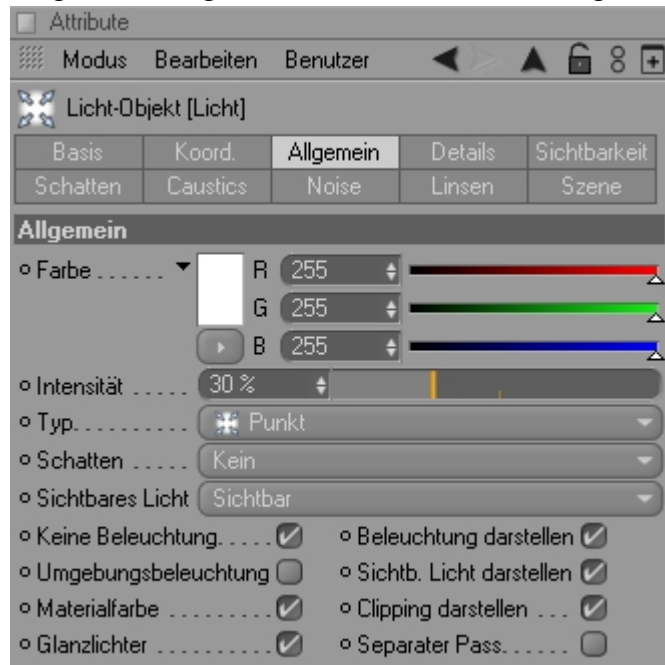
Attribute

Modus Bearbeiten Benutzer

Licht-Objekt [Licht]

| Basis | Koord. | Allgemein | Details | Sichtbarkeit |
|---|---|---|---|---|
| Schatten | Caustics | Noise | Linsen | Szene |

Allgemein

Farbe . . . . . . R 255
G 255
B 255

Intensität . . . . . 30 %

Typ. . . . . . . . . . Punkt

Schatten . . . . . Kein

Sichtbares Licht Sichtbar

Keine Beleuchtung. . . . . ✓ Beleuchtung darstellen ✓

Umgebungsbeleuchtung Sichtb. Licht darstellen ✓

Materialfarbe . . . . . . . . . ✓ Clipping darstellen . . . ✓

Glanzlichter . . . . . . . . . . ✓ Separater Pass. . . . . .